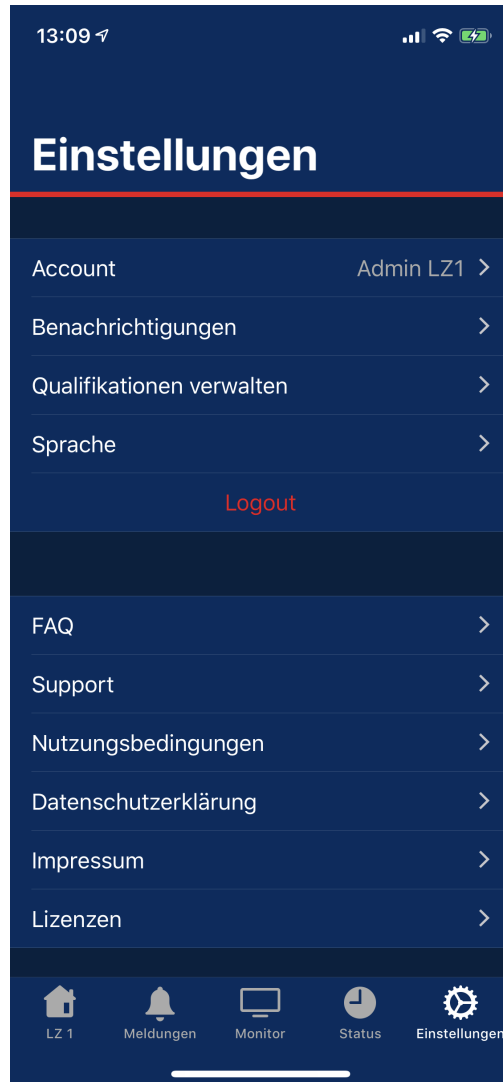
13:09

Einstellungen

Account Admin LZ1 >
Benachrichtigungen >
Qualifikationen verwalten >
Sprache >
Logout

FAQ >
Support >
Nutzungsbedingungen >
Datenschutzerklärung >
Impressum >
Lizenzen >

LZ 1
Meldungen
Monitor
Status
Einstellungen